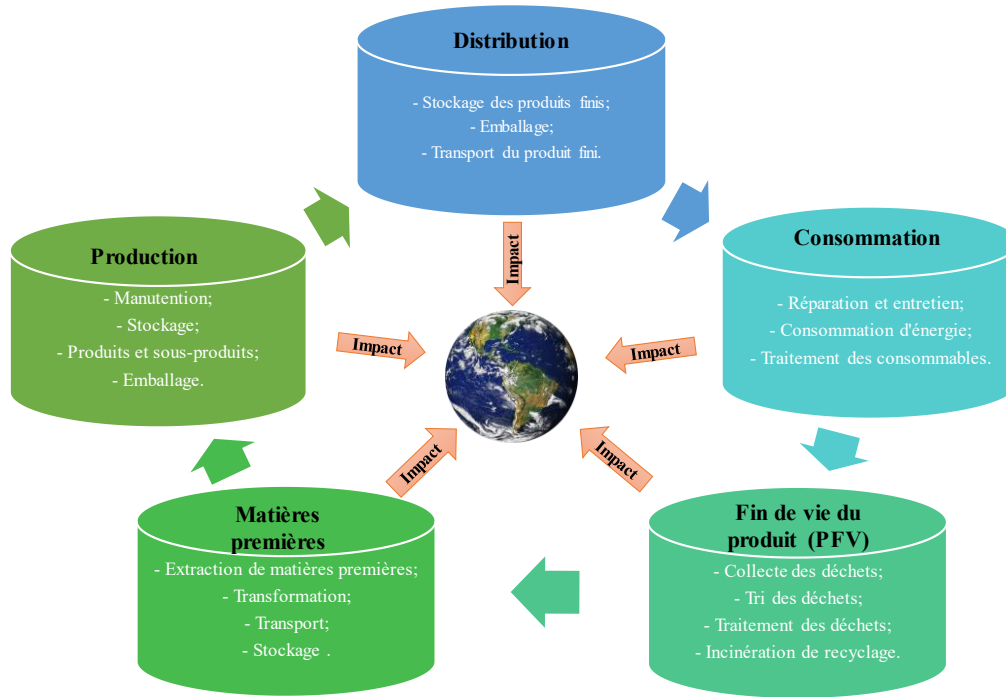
Distribution

- Stockage des produits finis;
- Emballage;
- Transport du produit fini.

Consommation

- Réparation et entretien;
- Consommation d'énergie;
- Traitement des consommables.

Fin de vie du produit (PFV)

- Collecte des déchets;
- Tri des déchets;
- Traitement des déchets;
- Incinération de recyclage.

Matières premières

- Extraction de matières premières;
- Transformation;
- Transport;
- Stockage .

Production

- Manutention;
- Stockage;
- Produits et sous-produits;
- Emballage.

Impact

Impact

Impact

Impact

Impact